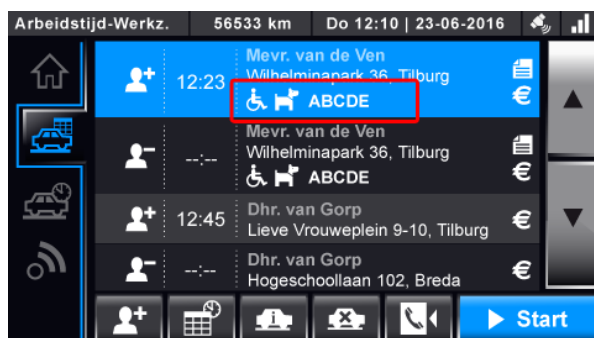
Arbeidstijd-Werkz.
56533 km
Do 12:10 | 23-06-2016

12:23
Mevr. van de Ven
Wilhelminapark 36, Tilburg
ABCDE
€

--:--
Mevr. van de Ven
Wilhelminapark 36, Tilburg
ABCDE
€

12:45
Dhr. van Gorp
Lieve Vrouweplein 9-10, Tilburg
€

--:--
Dhr. van Gorp
Hogeschoollaan 102, Breda
€

Start